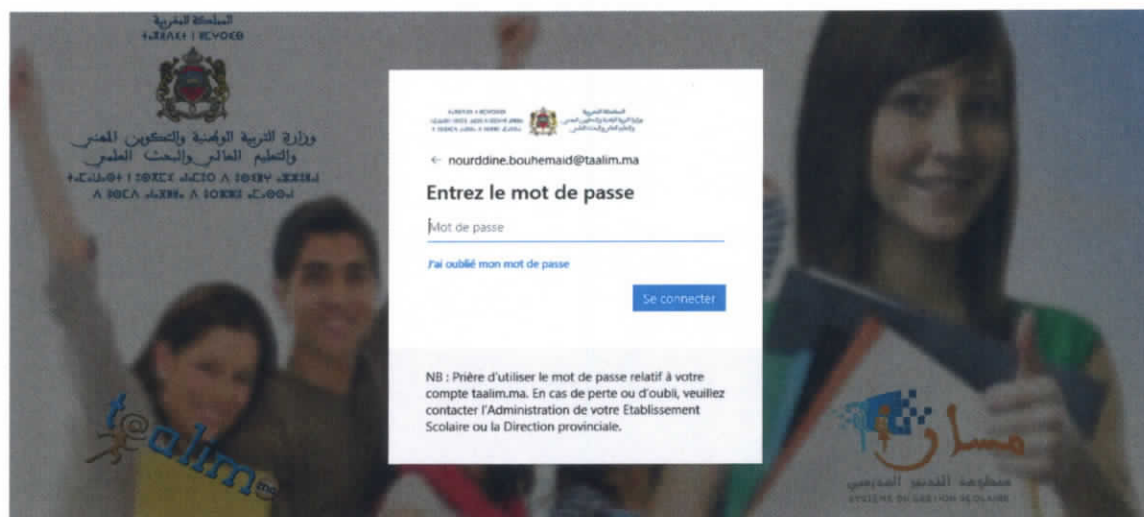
المملكة المغربية
ⵜⴰⴳⵍⴷⵉⵜ ⵏ ⵍⵎⵖⵔⵉⴱ

وزارة التربية الوطنية والتكوين المهني والتعليم العالي والبحث العلمي

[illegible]

← nourddine.bouhemaid@taalim.ma

Entrez le mot de passe

Mot de passe

J'ai oublié mon mot de passe

Se connecter

NB : Prière d'utiliser le mot de passe relatif à votre compte taalim.ma. En cas de perte ou d'oubli, veuillez contacter l'Administration de votre Etablissement Scolaire ou la Direction provinciale.

taalim.ma

مسار

منظومة التدبير المدرسي
SYSTEME DE GESTION SCOLAIRE